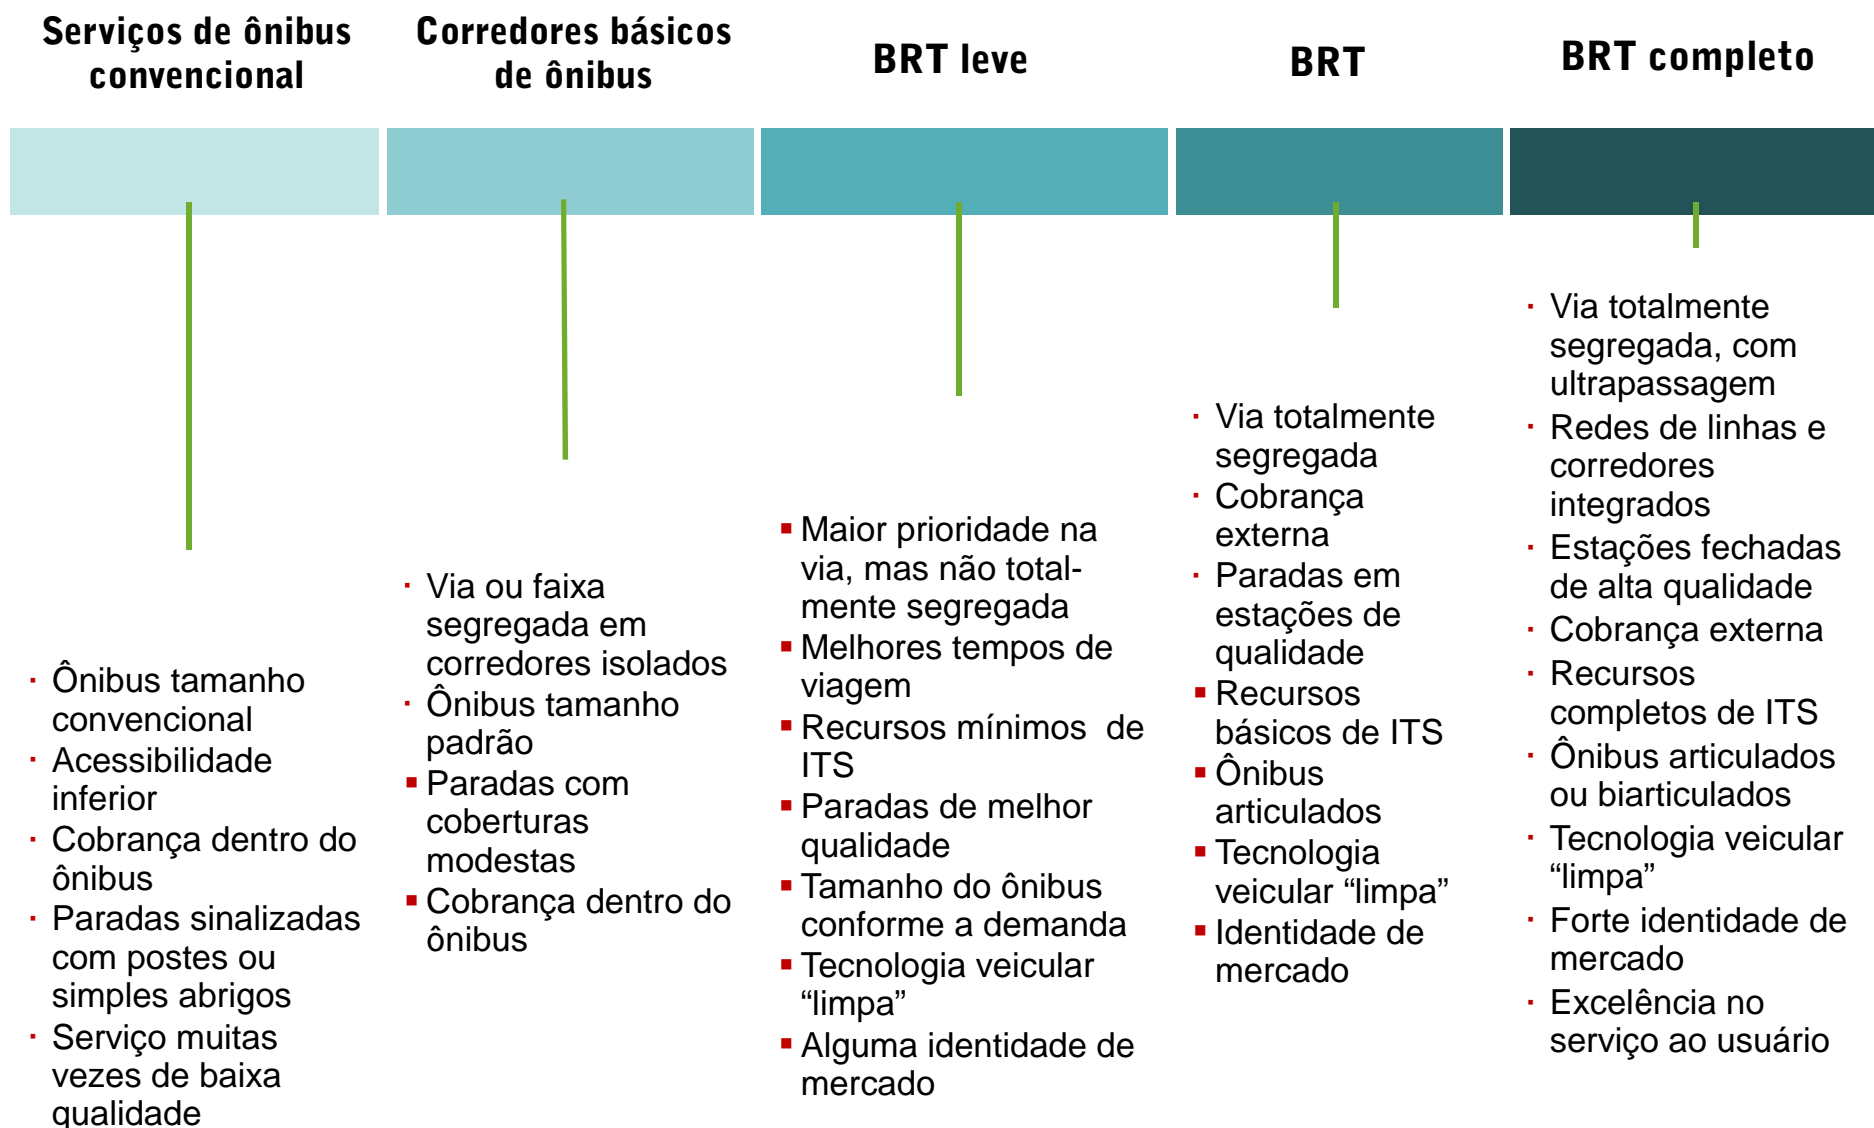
Serviços de ônibus convencional

Ônibus tamanho convencional
Acessibilidade inferior
Cobrança dentro do ônibus
Paradas sinalizadas com postes ou simples abrigos
Serviço muitas vezes de baixa qualidade

Corredores básicos de ônibus

Via ou faixa segregada em corredores isolados
Ônibus tamanho padrão
Paradas com coberturas modestas
Cobrança dentro do ônibus

BRT leve

Maior prioridade na via, mas não totalmente segregada
Melhores tempos de viagem
Recursos mínimos de ITS
Paradas de melhor qualidade
Tamanho do ônibus conforme a demanda
Tecnologia veicular "limpa"
Alguma identidade de mercado

BRT

Via totalmente segregada
Cobrança externa
Paradas em estações de qualidade
Recursos básicos de ITS
Ônibus articulados
Tecnologia veicular "limpa"
Identidade de mercado

BRT completo

Via totalmente segregada, com ultrapassagem
Redes de linhas e corredores integrados
Estações fechadas de alta qualidade
Cobrança externa
Recursos completos de ITS
Ônibus articulados ou biarticulados
Tecnologia veicular "limpa"
Forte identidade de mercado
Excelência no serviço ao usuário